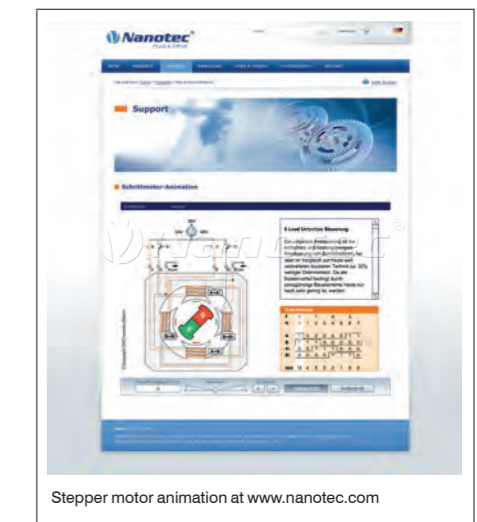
Nanotec®

Support

Schrittmotor-Animation

6 Lead Unipolar Steuerung

Ein unipolare Ansteuerung ist ein einfachere und kostengünstigere Ansteuerung von Schrittmotoren, hat aber im Vergleich zur heute auf verbreiteten bipolaren Technik ca. 30% weniger Drehmoment. Da der Kostenvorteil bedingt durch preisgünstige Bausteinreihe heute nur noch sehr gering ist, werden

Stepper motor animation at www.nanotec.com